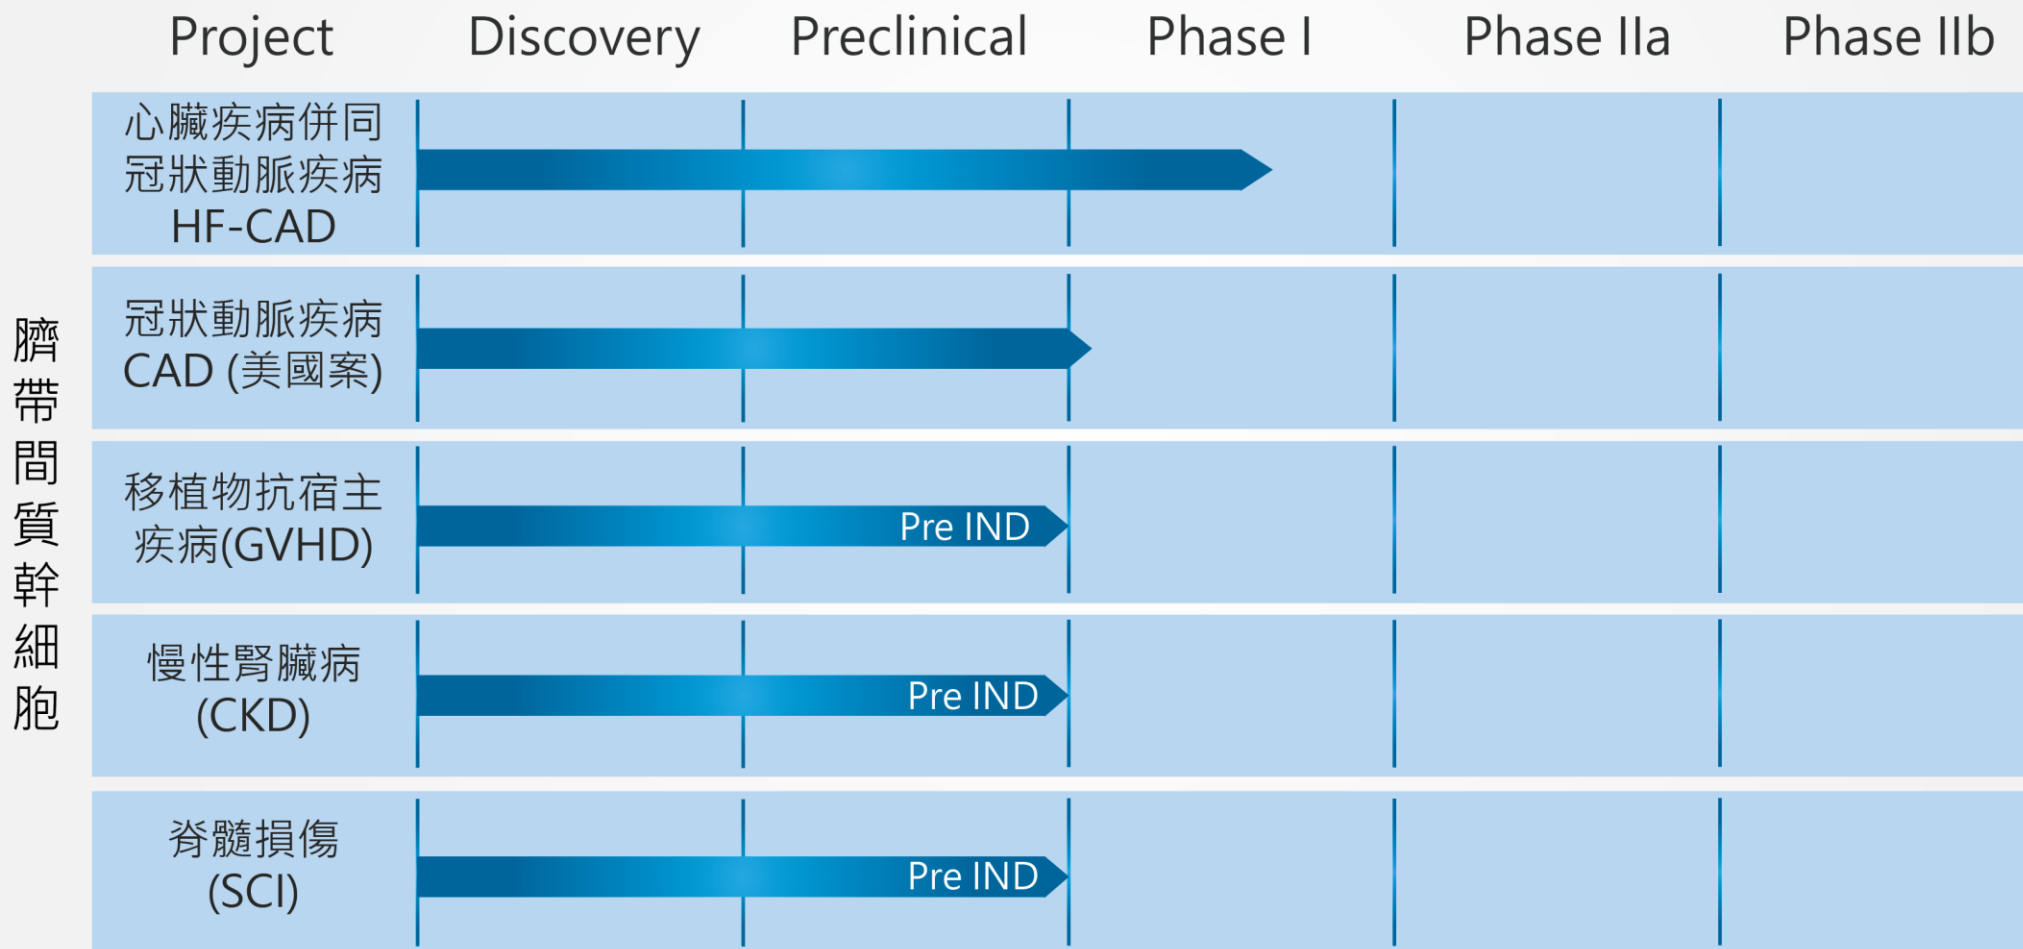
臍帶間質幹細胞

| Project | Discovery | Preclinical | Phase I | Phase IIa | Phase IIb |
|---|---|---|---|---|---|
| 心臟疾病併同冠狀動脈疾病 HF-CAD | | | | | |
| 冠狀動脈疾病 CAD (美國案) | | | | | |
| 移植物抗宿主疾病(GVHD) | | Pre IND | | | |
| 慢性腎臟病 (CKD) | | Pre IND | | | |
| 脊髓損傷 (SCI) | | Pre IND | | | |